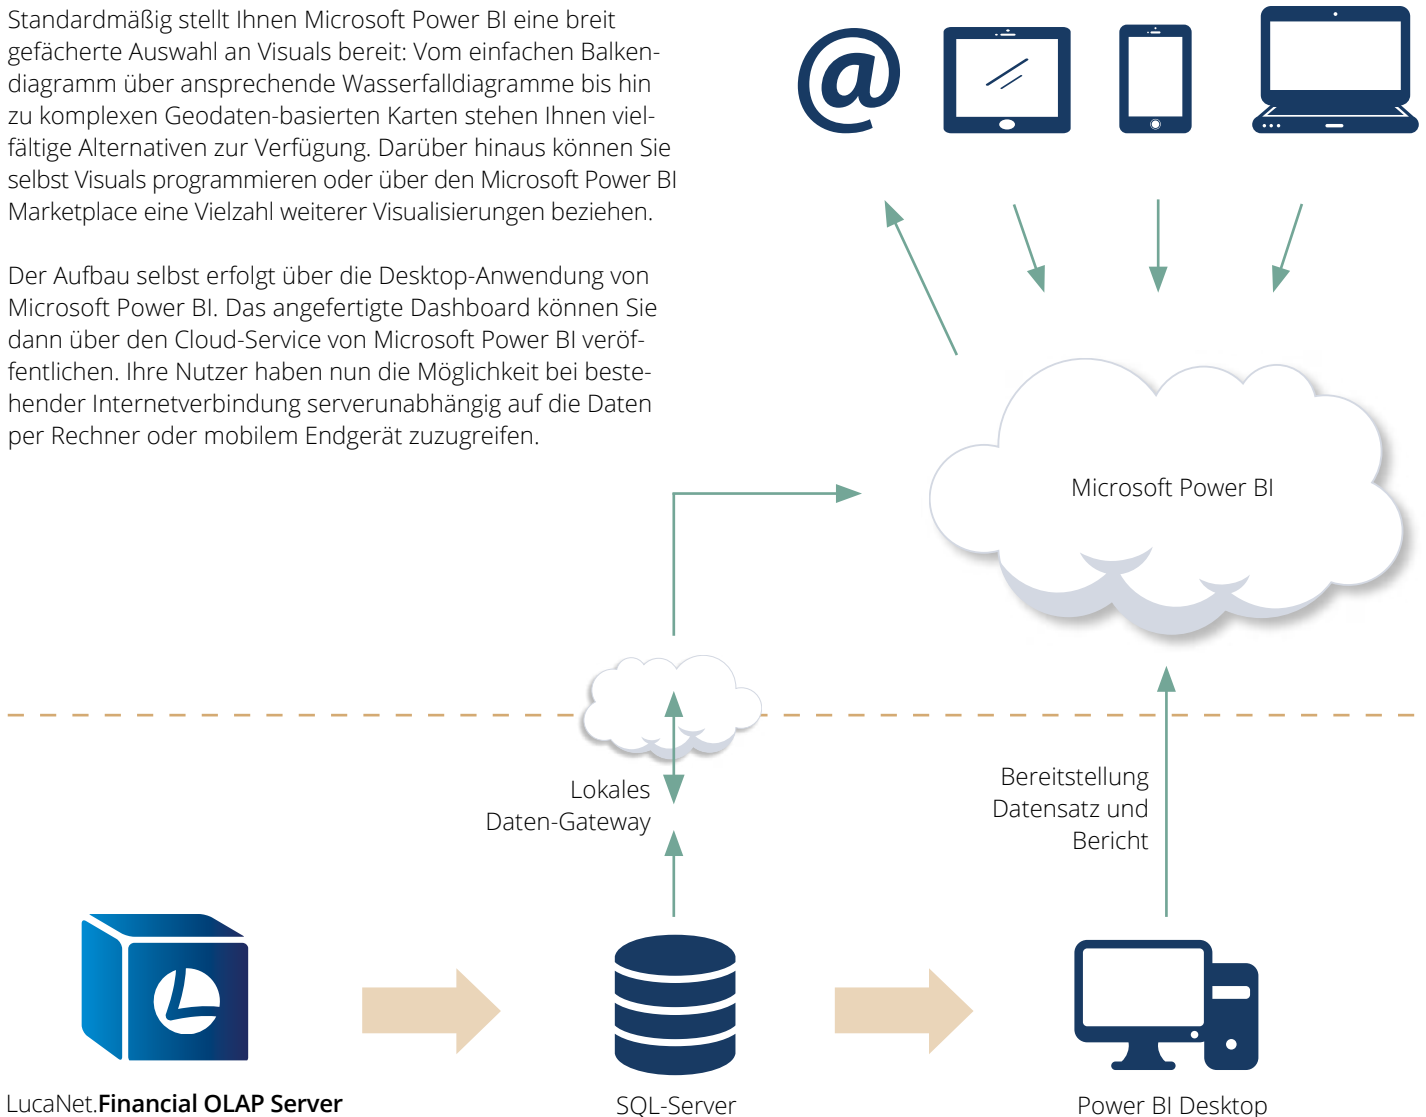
Standardmäßig stellt Ihnen Microsoft Power BI eine breit gefächerte Auswahl an Visuals bereit: Vom einfachen Balkendiagramm über ansprechende Wasserfalldiagramme bis hin zu komplexen Geodaten-basierten Karten stehen Ihnen vielfältige Alternativen zur Verfügung. Darüber hinaus können Sie selbst Visuals programmieren oder über den Microsoft Power BI Marketplace eine Vielzahl weiterer Visualisierungen beziehen.

Der Aufbau selbst erfolgt über die Desktop-Anwendung von Microsoft Power BI. Das angefertigte Dashboard können Sie dann über den Cloud-Service von Microsoft Power BI veröffentlichen. Ihre Nutzer haben nun die Möglichkeit bei bestehender Internetverbindung serverunabhängig auf die Daten per Rechner oder mobilem Endgerät zuzugreifen.

@

Microsoft Power BI

Lokales Daten-Gateway

Bereitstellung Datensatz und Bericht

LucaNet.Financial OLAP Server

SQL-Server

Power BI Desktop